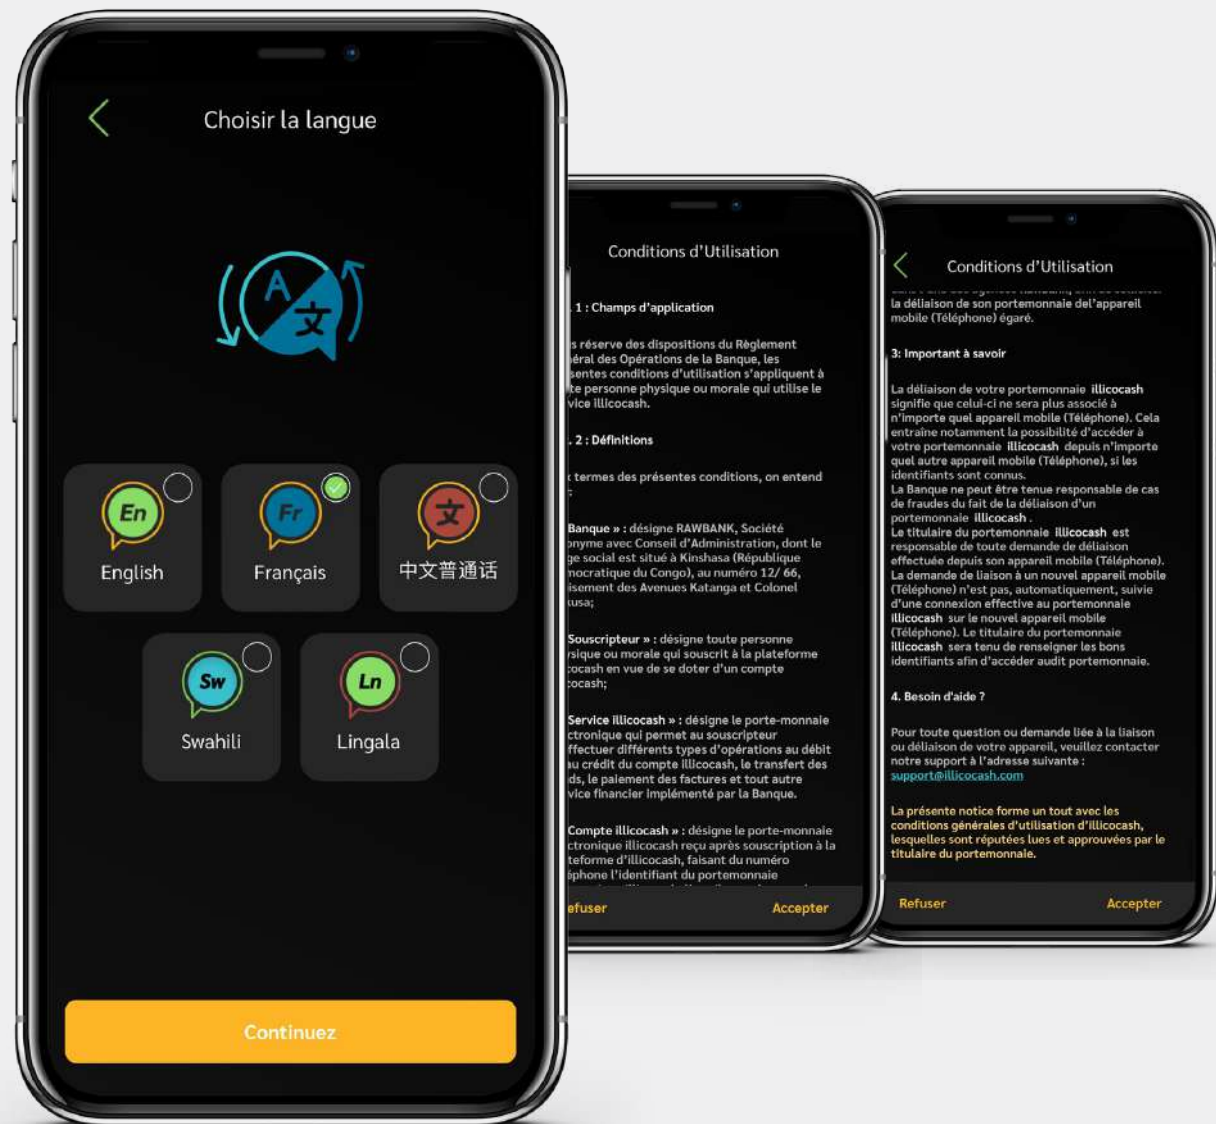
Choisir la langue

A 文

En
English

Fr
Français

文
中文普通话

Sw
Swahili

Ln
Lingala

Continuez

Conditions d'Utilisation

. 1 : Champs d'application

s réserve des dispositions du Règlement néral des Opérations de la Banque, les sentes conditions d'utilisation s'appliquent à te personne physique ou morale qui utilise le vice illicocash.

. 2 : Définitions

termes des présentes conditions, on entend

Banque » : désigne RAWBANK, Société onyme avec Conseil d'Administration, dont le ge social est situé à Kinshasa (République mocratique du Congo), au numéro 12/ 66, isement des Avenues Katanga et Colonel usa;

Souscripteur » : désigne toute personne ysique ou morale qui souscrit à la plateforme cocash en vue de se doter d'un compte cocash;

Service illicocash » : désigne le porte-monnaie ctronique qui permet au souscripteur ffectuer différents types d'opérations au débit u crédit du compte illicocash, le transfert des ds, le paiement des factures et tout autre vice financier implémenté par la Banque.

Compte illicocash » : désigne le porte-monnaie ctronique illicocash reçu après souscription à la teforme d'illicocash, faisant du numéro éphone l'identifiant du portemonnaie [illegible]

efuser Accepter

Conditions d'Utilisation

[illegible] la déliaison de son portemonnaie de l'appareil mobile (Téléphone) égaré.

3: Important à savoir

La déliaison de votre portemonnaie illicocash signifie que celui-ci ne sera plus associé à n'importe quel appareil mobile (Téléphone). Cela entraine notamment la possibilité d'accéder à votre portemonnaie illicocash depuis n'importe quel autre appareil mobile (Téléphone), si les identifiants sont connus.
La Banque ne peut être tenue responsable de cas de fraudes du fait de la déliaison d'un portemonnaie illicocash .
Le titulaire du portemonnaie illicocash est responsable de toute demande de déliaison effectuée depuis son appareil mobile (Téléphone).
La demande de liaison à un nouvel appareil mobile (Téléphone) n'est pas, automatiquement, suivie d'une connexion effective au portemonnaie illicocash sur le nouvel appareil mobile (Téléphone). Le titulaire du portemonnaie illicocash sera tenu de renseigner les bons identifiants afin d'accéder audit portemonnaie.

4. Besoin d'aide ?

Pour toute question ou demande liée à la liaison ou déliaison de votre appareil, veuillez contacter notre support à l'adresse suivante : support@illicocash.com

La présente notice forme un tout avec les conditions générales d'utilisation d'illicocash, lesquelles sont réputées lues et approuvées par le titulaire du portemonnaie.

Refuser Accepter